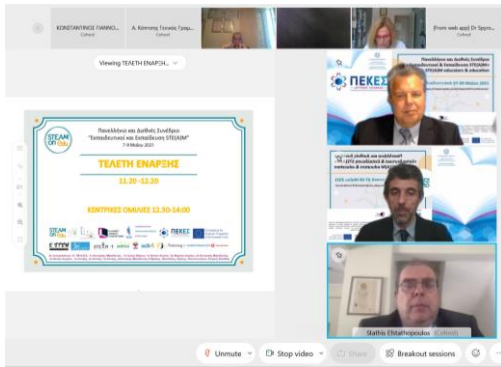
ΚΩΝΣΤΑΝΤΙΝΟΣ ΓΙΑΝΝΟ...
Cohost

Α. Κόσσυβα Γενικός Γραμ...
Cohost

(From web app) Dr Spyro...
Cohost

Viewing ΤΕΛΕΤΗ ΕΝΑΡΞΗ...

STEAM on Edu

Πανελλήνιο και Διεθνές Συνέδριο
"Εκπαιδευτικοί και Εκπαίδευση STEAM"
7-9 Μαΐου 2021

ΤΕΛΕΤΗ ΕΝΑΡΞΗΣ
11:20 - 12:20

ΚΕΝΤΡΙΚΕΣ ΟΜΙΛΙΕΣ 12:30-14:00

ΠΕΚΕΣ

STEAM educators & education

Stathis Efstathopoulos (Cohost)

Unmute
Stop video
Share
Breakout sessions